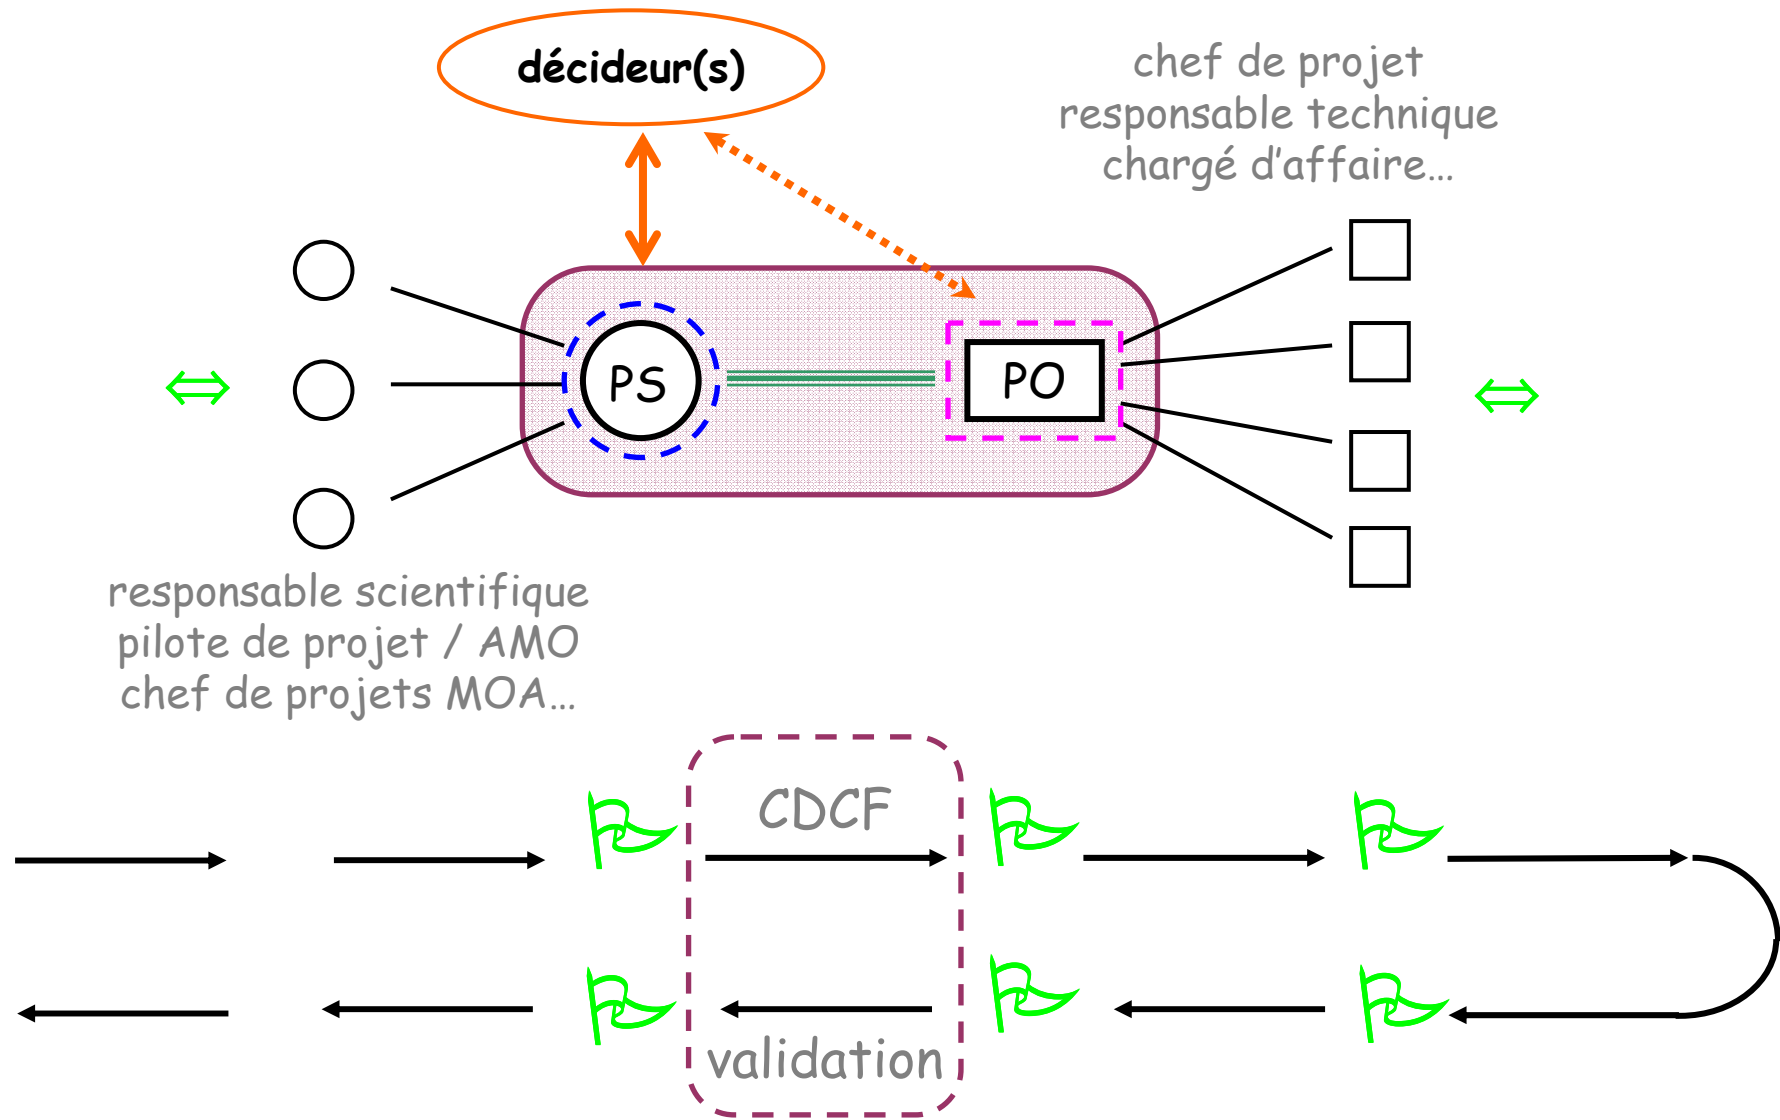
décideur(s)

chef de projet
responsable technique
chargé d'affaire…

PS

PO

$\Leftrightarrow$

$\Leftrightarrow$

responsable scientifique
pilote de projet / AMO
chef de projets MOA…

CDCF

validation